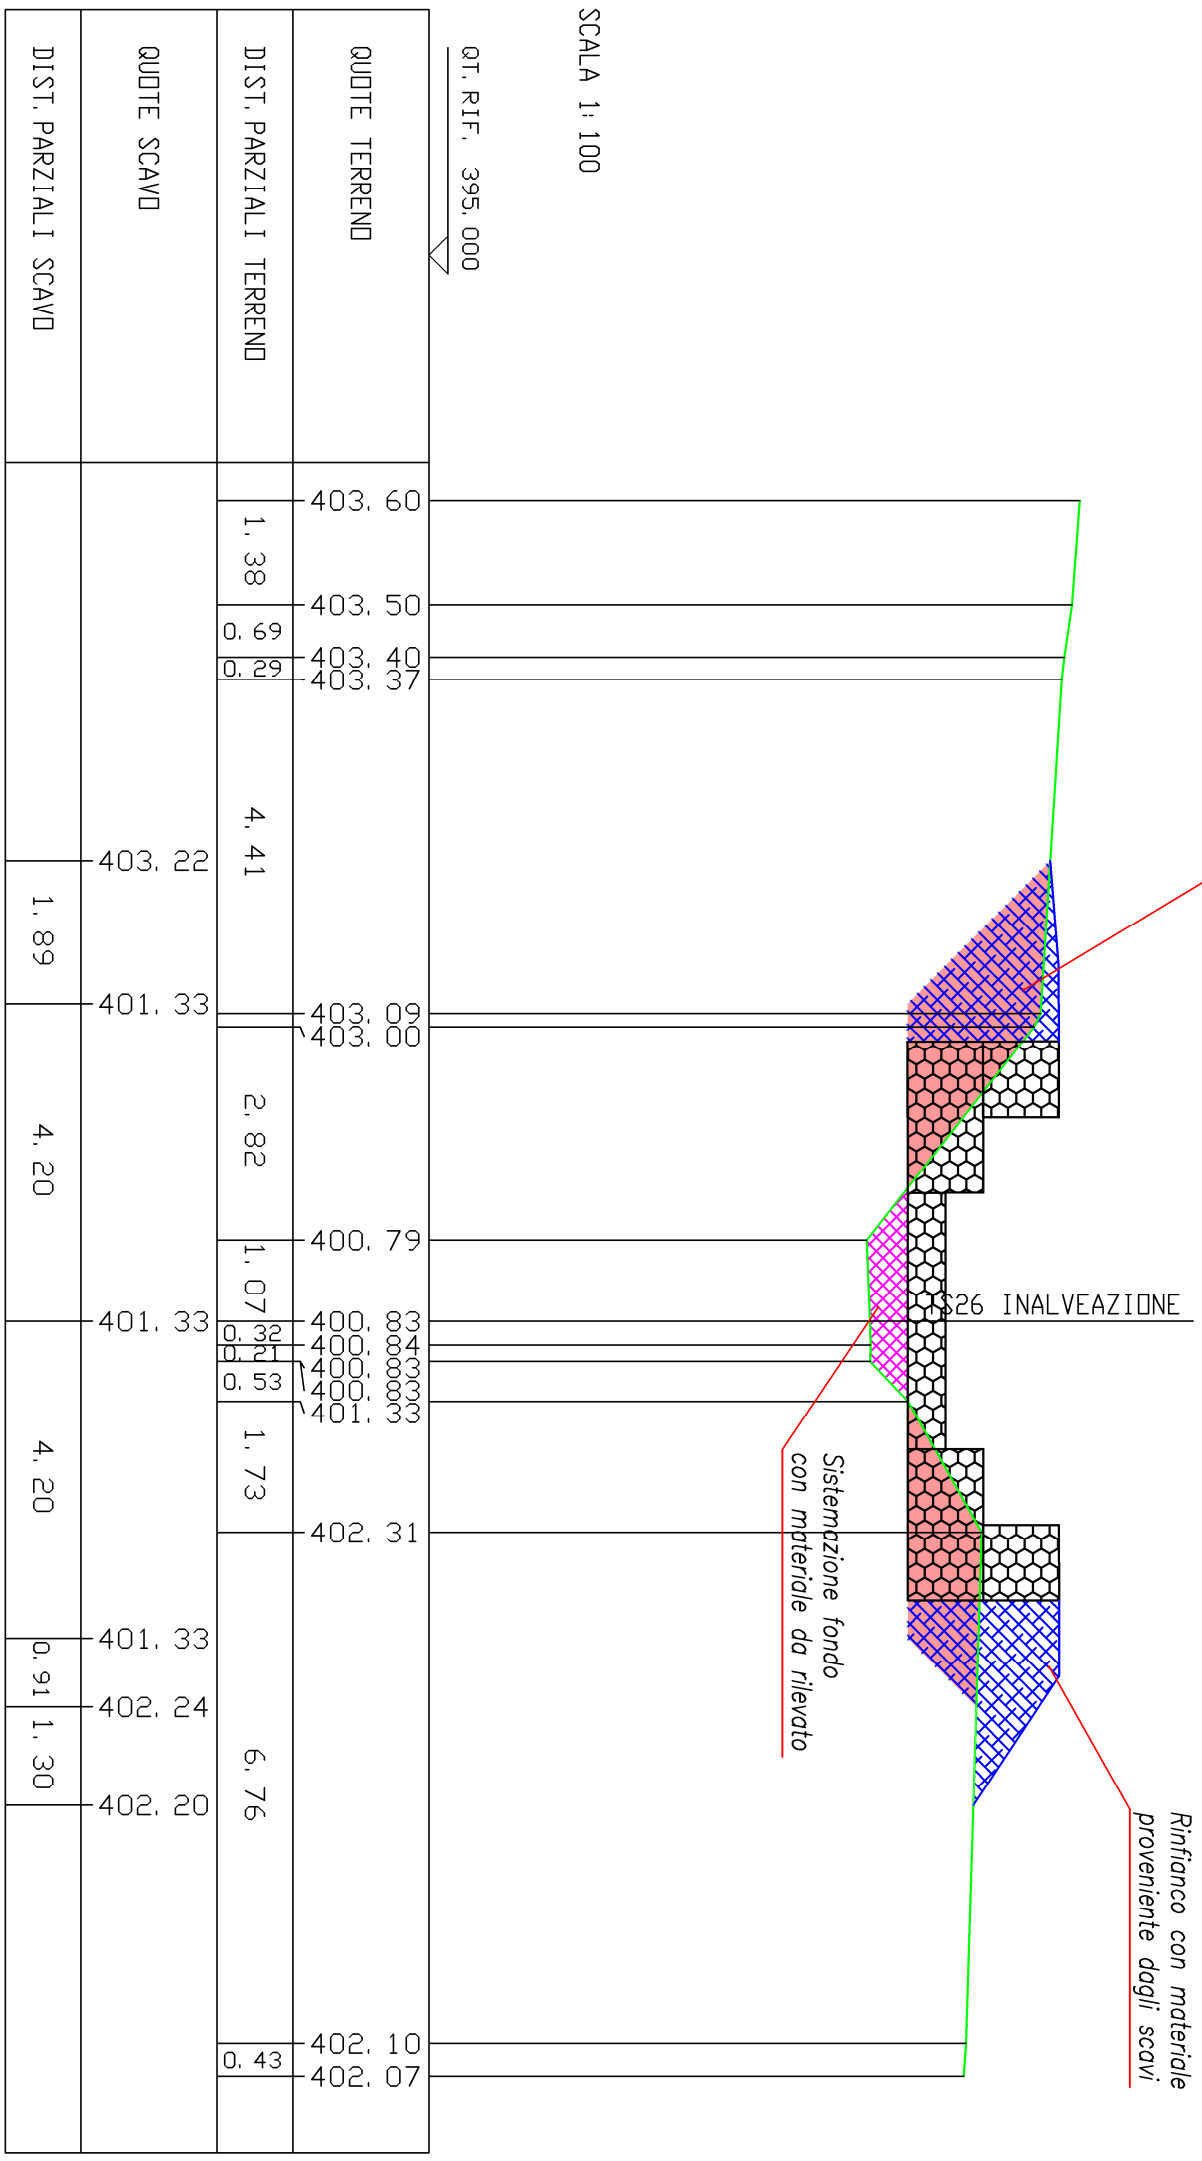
SCALA 1:100

QT. RIF. 395.000

QUOTE TERRENO

DIST. PARZIALI TERRENO

QUOTE SCAVO

DIST. PARZIALI SCAVO

403.60
403.50
403.40
403.37
403.09
403.00
400.79
400.83
400.84
400.83
400.83
401.33
402.31
402.10
402.07

1.38
0.69
0.29
4.41
2.82
1.07
0.32
0.21
0.53
1.73
6.76
0.43

403.22
401.33
401.33
401.33
402.24
402.20

1.89
4.20
4.20
0.91
1.30

S26 INALVEAZIONE

Sistemazione fondo con materiale da rilevato

Rinfianco con materiale proveniente dagli scavi